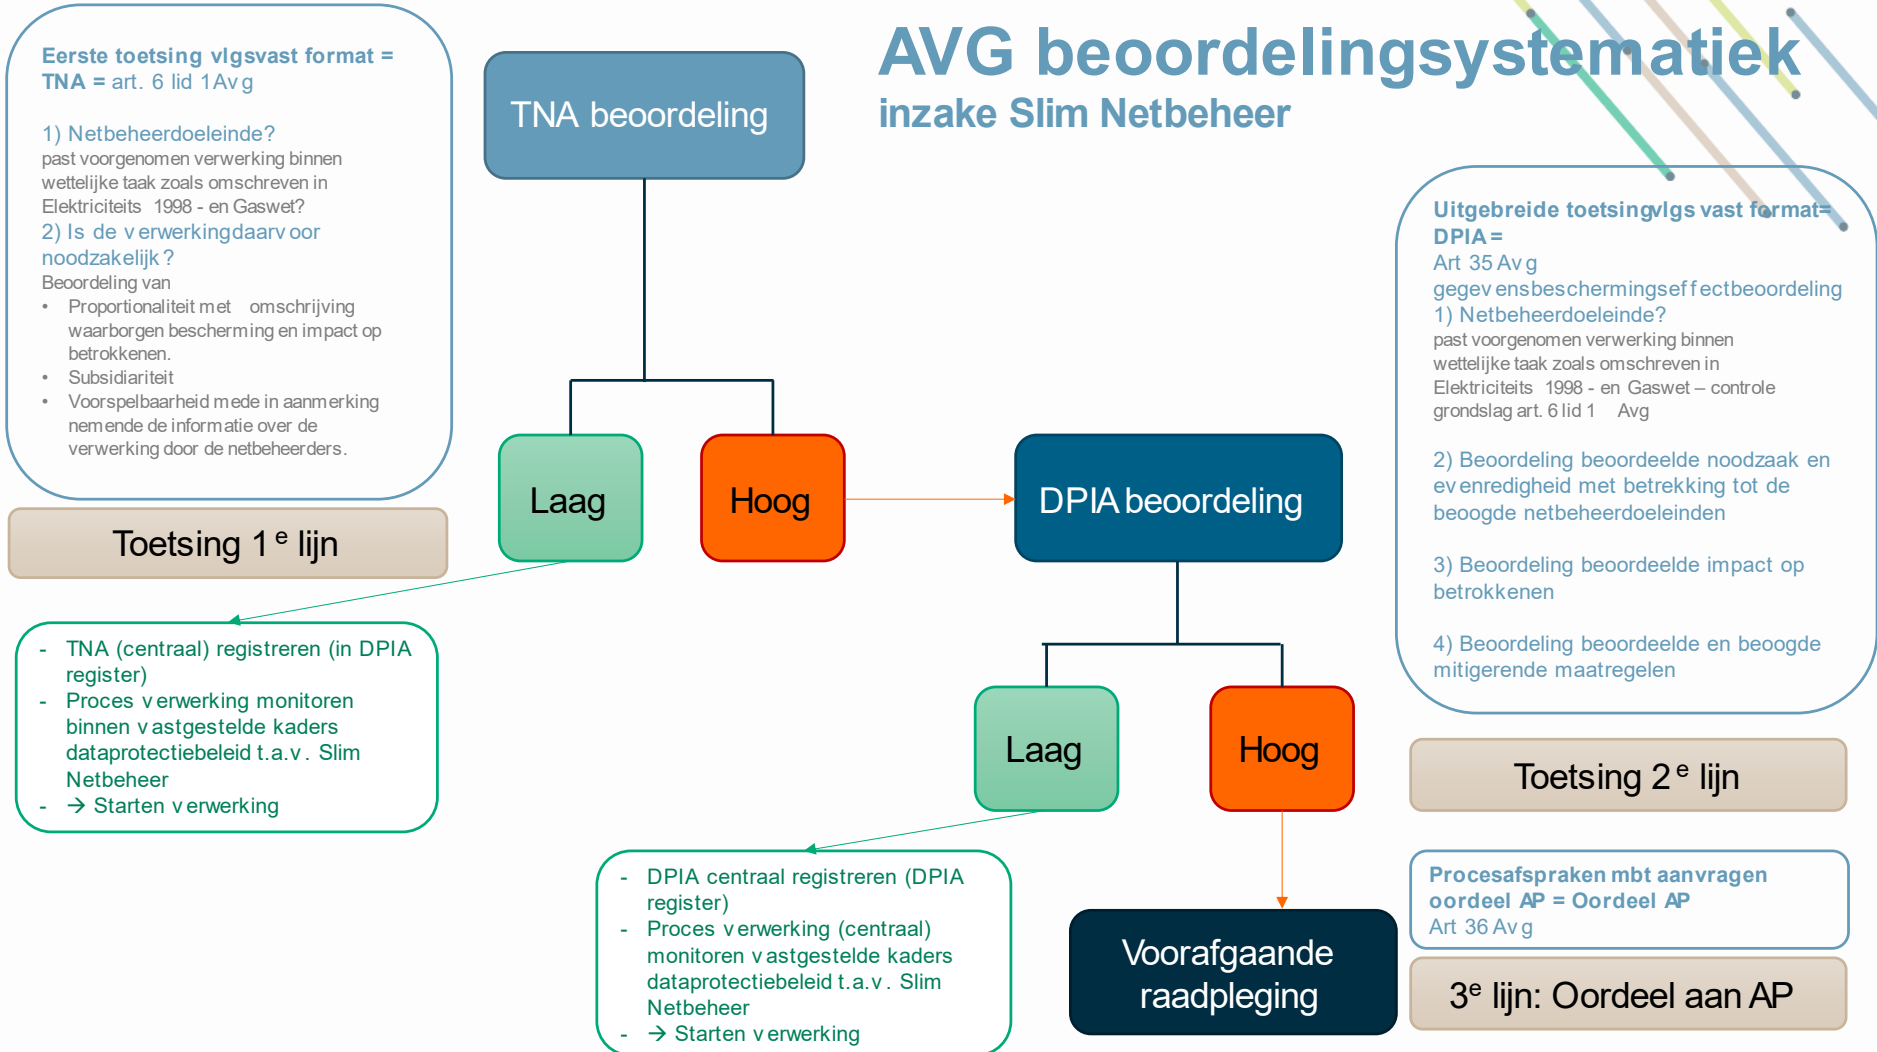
AVG beoordelingsystematiek
inzake Slim Netbeheer

Eerste toetsing vlgsvast format = TNA = art. 6 lid 1Avg

1) Netbeheerdoeleinde?
past voorgenomen verwerking binnen wettelijke taak zoals omschreven in Elektriciteits 1998 - en Gaswet?
2) Is de verwerkingdaarvoor noodzakelijk?
Beoordeling van
• Proportionaliteit met omschrijving waarborgen bescherming en impact op betrokkenen.
• Subsidiariteit
• Voorspelbaarheid mede in aanmerking nemende de informatie over de verwerking door de netbeheerders.

Toetsing 1$^e$ lijn

TNA beoordeling

Laag

Hoog

DPIA beoordeling

Laag

Hoog

- TNA (centraal) registreren (in DPIA register)
- Proces verwerking monitoren binnen vastgestelde kaders dataprotectiebeleid t.a.v. Slim Netbeheer
- → Starten verwerking

- DPIA centraal registreren (DPIA register)
- Proces verwerking (centraal) monitoren vastgestelde kaders dataprotectiebeleid t.a.v. Slim Netbeheer
- → Starten verwerking

Voorafgaande raadpleging

Uitgebreide toetsingvlgs vast format= DPIA =
Art 35 Avg
gegevensbeschermingseffectbeoordeling
1) Netbeheerdoeleinde?
past voorgenomen verwerking binnen wettelijke taak zoals omschreven in Elektriciteits 1998 - en Gaswet – controle grondslag art. 6 lid 1 Avg

2) Beoordeling beoordeelde noodzaak en evenredigheid met betrekking tot de beoogde netbeheerdoeleinden

3) Beoordeling beoordeelde impact op betrokkenen

4) Beoordeling beoordeelde en beoogde mitigerende maatregelen

Toetsing 2$^e$ lijn

Procesafspraken mbt aanvragen oordeel AP = Oordeel AP
Art 36 Avg

3$^e$ lijn: Oordeel aan AP